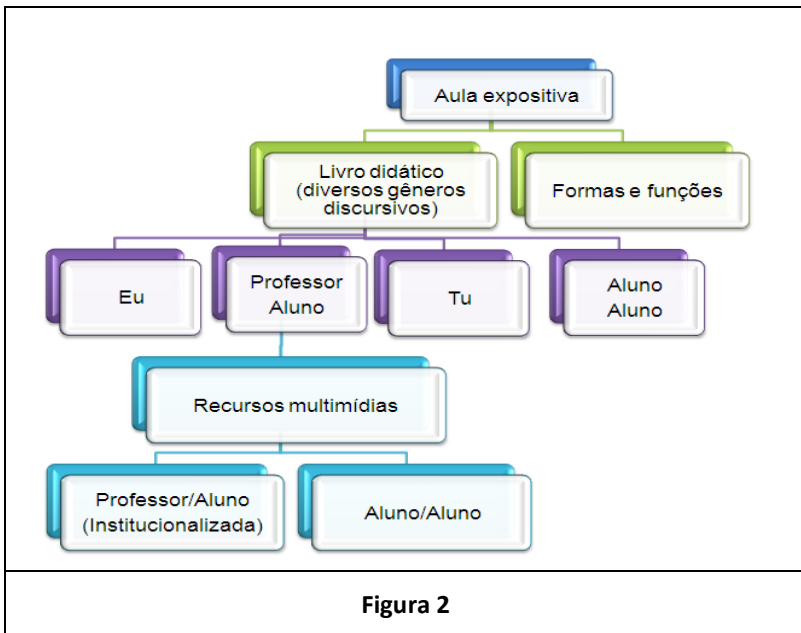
Aula expositiva

Livro didático (diversos gêneros discursivos)

Formas e funções

Eu

Professor Aluno

Tu

Aluno Aluno

Recursos multimídias

Professor/Aluno (Institucionalizada)

Aluno/Aluno

Figura 2